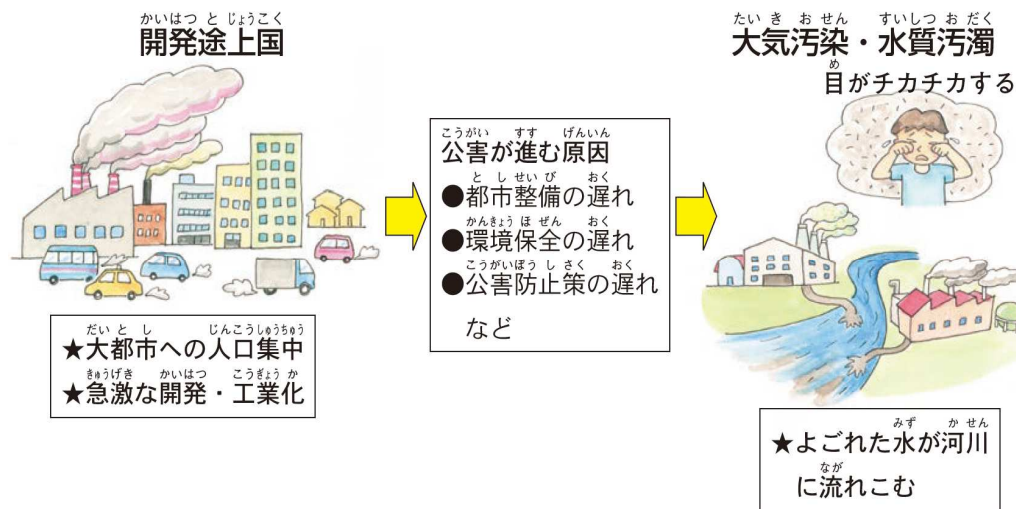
かいはつとじょうこく
開発途上国

だいとし　じんこうしゅうちゅう
★大都市への人口集中
きゅうげき　かいはつ　こうぎょうか
★急激な開発・工業化

こうがい　すす　げんいん
公害が進む原因
としせいび　おく
●都市整備の遅れ
かんきょうほぜん　おく
●環境保全の遅れ
こうがいぼうしさく　おく
●公害防止策の遅れ
など

たいきおせん　すいしつおだく
大気汚染・水質汚濁
め
目がチカチカする

みず　かせん
★よごれた水が河川
なが
に流れこむ